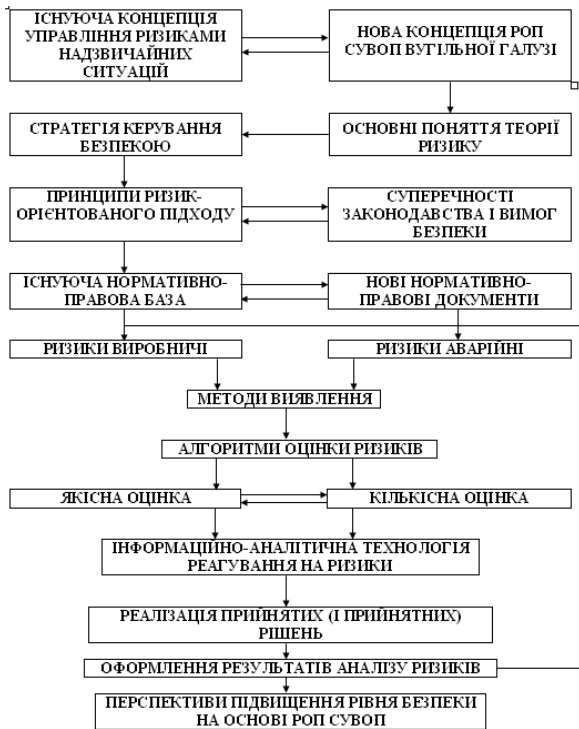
ІСНУЮЧА КОНЦЕПЦІЯ УПРАВЛІННЯ РИЗИКАМИ НАДЗВИЧАЙНИХ СИТУАЦІЙ

НОВА КОНЦЕПЦІЯ РОП СУВОП ВУГІЛЬНОЇ ГАЛУЗІ

СТРАТЕГІЯ КЕРУВАННЯ БЕЗПЕКОЮ

ОСНОВНІ ПОНЯТТЯ ТЕОРІЇ РИЗИКУ

ПРИНЦИПИ РИЗИК-ОРІЄНТОВАНОГО ПІДХОДУ

СУПЕРЕЧНОСТІ ЗАКОНОДАВСТВА І ВИМОГ БЕЗПЕКИ

ІСНУЮЧА НОРМАТИВНО-ПРАВОВА БАЗА

НОВІ НОРМАТИВНО-ПРАВОВІ ДОКУМЕНТИ

РИЗИКИ ВИРОБНИЧІ

РИЗИКИ АВАРІЙНІ

МЕТОДИ ВИЯВЛЕННЯ

АЛГОРИТМИ ОЦІНКИ РИЗИКІВ

ЯКІСНА ОЦІНКА

КІЛЬКІСНА ОЦІНКА

ІНФОРМАЦІЙНО-АНАЛІТИЧНА ТЕХНОЛОГІЯ РЕАГУВАННЯ НА РИЗИКИ

РЕАЛІЗАЦІЯ ПРИЙНЯТИХ (І ПРИЙНЯТНИХ) РІШЕНЬ

ОФОРМЛЕННЯ РЕЗУЛЬТАТІВ АНАЛІЗУ РИЗИКІВ

ПЕРСПЕКТИВИ ПІДВИЩЕННЯ РІВНЯ БЕЗПЕКИ НА ОСНОВІ РОП СУВОП